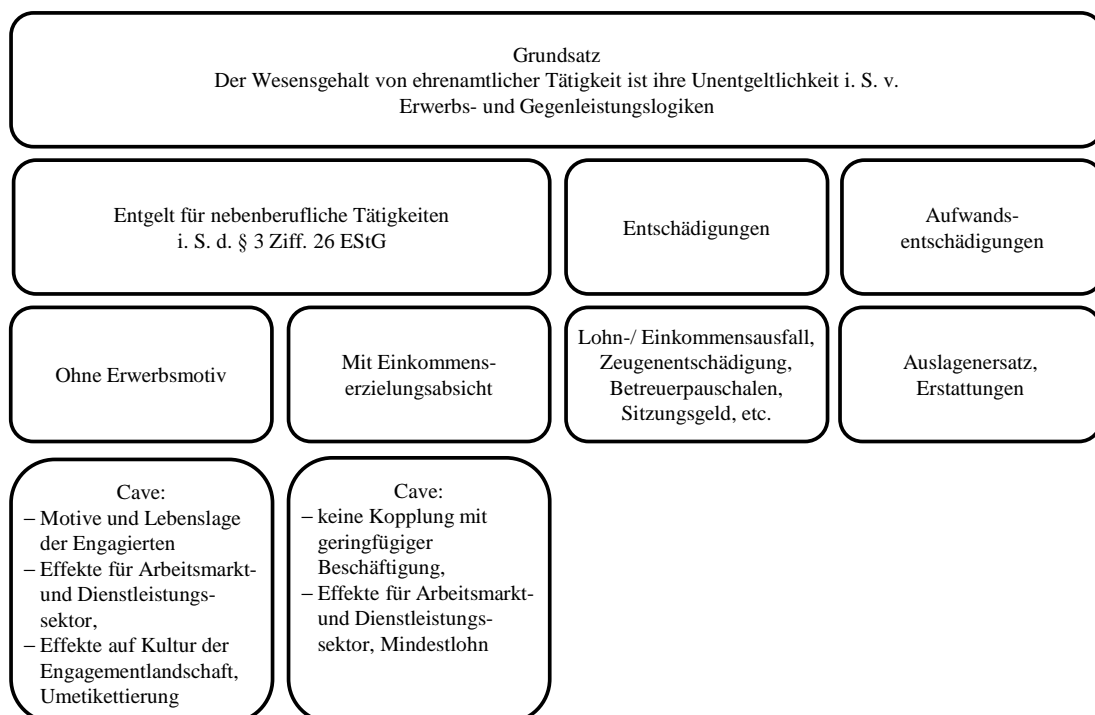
Grundsatz
Der Wesensgehalt von ehrenamtlicher Tätigkeit ist ihre Unentgeltlichkeit i. S. v. Erwerbs- und Gegenleistungslogiken

Entgelt für nebenberufliche Tätigkeiten i. S. d. § 3 Ziff. 26 EStG

Entschädigungen

Aufwands-entschädigungen

Ohne Erwerbsmotiv

Mit Einkommens-erzielungsabsicht

Lohn-/ Einkommensausfall, Zeugenentschädigung, Betreuerpauschalen, Sitzungsgeld, etc.

Auslagenersatz, Erstattungen

Cave:
– Motive und Lebenslage der Engagierten
– Effekte für Arbeitsmarkt- und Dienstleistungssektor,
– Effekte auf Kultur der Engagementlandschaft, Umetikettierung

Cave:
– keine Kopplung mit geringfügiger Beschäftigung,
– Effekte für Arbeitsmarkt- und Dienstleistungssektor, Mindestlohn